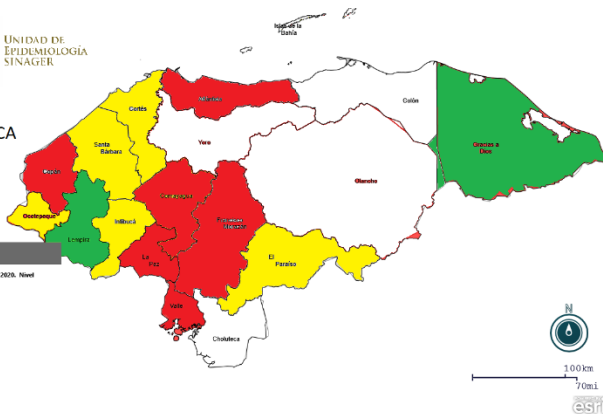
Unidad de Epidemiología SINAGER

CA

Islas de la Bahía

Atlántida

Colón

Cortés

Yoro

Santa Bárbara

Gracias a Dios

Copán

Olancho

Ocotepeque

Intibucá

Comayagua

Francisco Morazán

Lempira

La Paz

El Paraíso

2020. Nivel

Valle

Choluteca

N

100km

70mi

esri